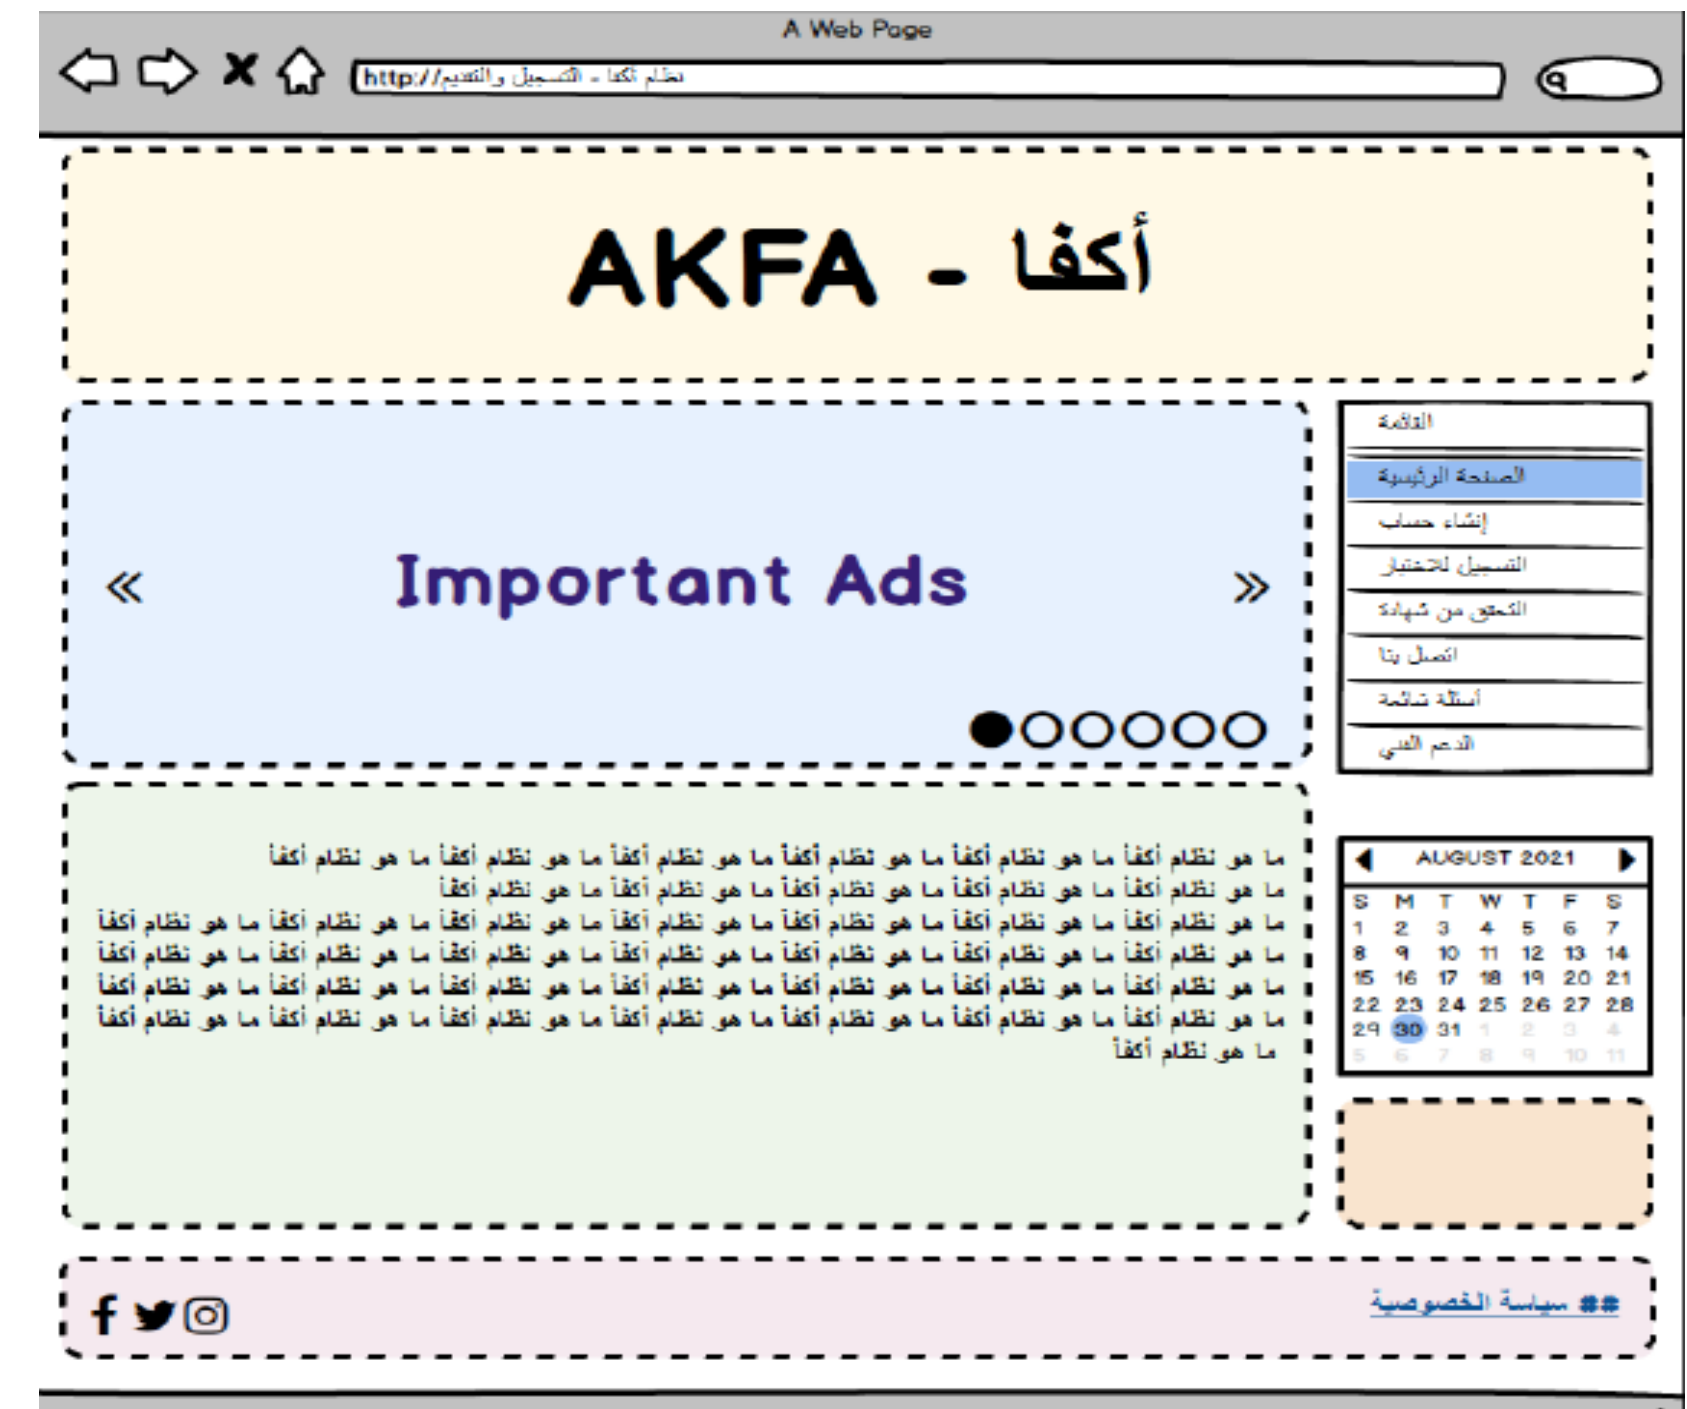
A Web Page

http://نظام أكفا - التسجيل والتقديم

AKFA - أكفا

القائمة
الصفحة الرئيسية
إنشاء حساب
التسجيل للاختبار
التحقق من شهادة
اتصل بنا
أسئلة شائعة
الدعم الفني

«
Important Ads
»

ما هو نظام أكفا ما هو نظام أكفا ما هو نظام أكفا ما هو نظام أكفا ما هو نظام أكفا ما هو نظام أكفا
ما هو نظام أكفا ما هو نظام أكفا ما هو نظام أكفا ما هو نظام أكفا
ما هو نظام أكفا ما هو نظام أكفا ما هو نظام أكفا ما هو نظام أكفا ما هو نظام أكفا ما هو نظام أكفا ما هو نظام أكفا ما هو نظام أكفا
ما هو نظام أكفا ما هو نظام أكفا ما هو نظام أكفا ما هو نظام أكفا ما هو نظام أكفا ما هو نظام أكفا ما هو نظام أكفا ما هو نظام أكفا
ما هو نظام أكفا ما هو نظام أكفا ما هو نظام أكفا ما هو نظام أكفا ما هو نظام أكفا ما هو نظام أكفا ما هو نظام أكفا ما هو نظام أكفا
ما هو نظام أكفا ما هو نظام أكفا ما هو نظام أكفا ما هو نظام أكفا ما هو نظام أكفا ما هو نظام أكفا ما هو نظام أكفا ما هو نظام أكفا
ما هو نظام أكفا

AUGUST 2021

| S | M | T | W | T | F | S |
|---|---|---|---|---|---|---|
| 1 | 2 | 3 | 4 | 5 | 6 | 7 |
| 8 | 9 | 10 | 11 | 12 | 13 | 14 |
| 15 | 16 | 17 | 18 | 19 | 20 | 21 |
| 22 | 23 | 24 | 25 | 26 | 27 | 28 |
| 29 | 30 | 31 | 1 | 2 | 3 | 4 |
| 5 | 6 | 7 | 8 | 9 | 10 | 11 |

## سياسة الخصوصية